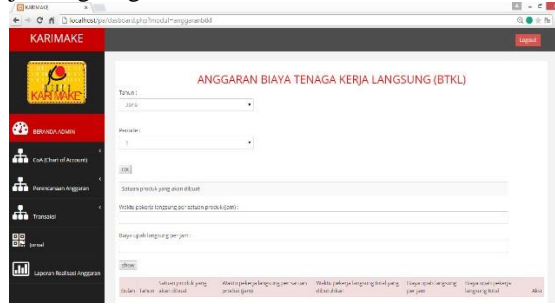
KARIMAKE
localhost/pe/dashboard.php?modul=anggaranbtkl

KARIMAKE
Logout

KARIMAKE

BERANDA ADMIN
CoA (Chart of Account)
Perencanaan Anggaran
Transaksi
Jurnal
Laporan Realisasi Anggaran

ANGGARAN BIAYA TENAGA KERJA LANGSUNG (BTKL)

Tahun :
2016

Periode :
1

OK

Satuan produk yang akan dibuat

Waktu pekerja langsung per satuan produk(jam) :

Biaya upah langsung per jam :

Show

| Bulan | Tahun | Satuan produk yang akan dibuat | Waktu pekerja langsung per satuan produk (jam) | Waktu pekerja langsung total yang dibutuhkan | Biaya upah langsung per jam | Biaya upah pekerja langsung total | Aksi |
|---|---|---|---|---|---|---|---|